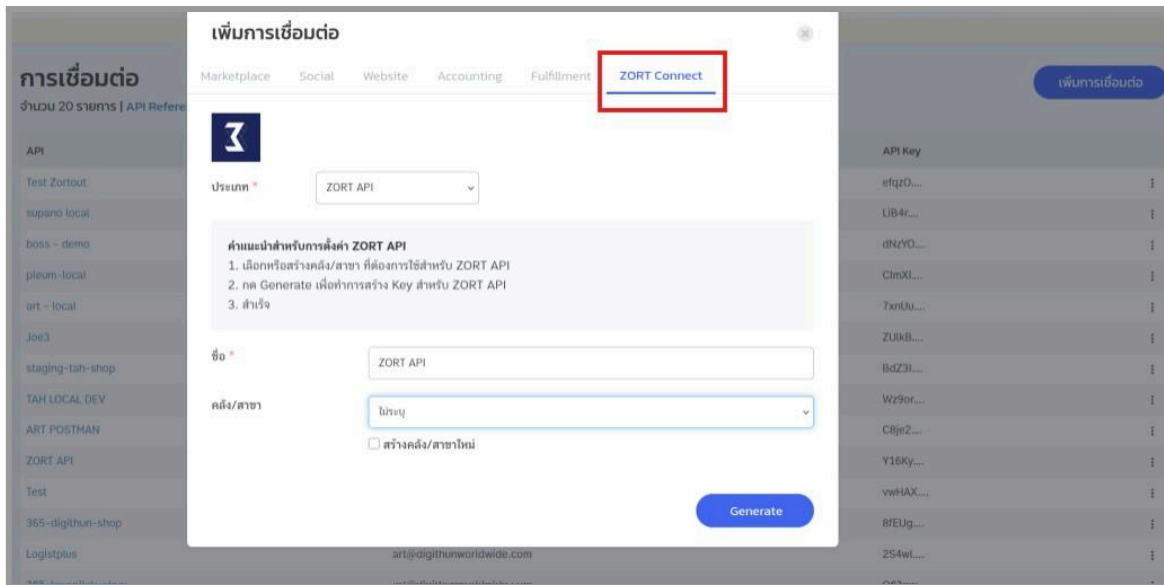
การเชื่อมต่อ
จำนวน 20 รายการ | API Refere

เพิ่มการเชื่อมต่อ

| API | | API Key |
|---|---|---|
| Test Zortout | | efqzO... |
| supano local | | LiB4r... |
| boss - demo | | dNzYO... |
| pleum-local | | ClmXI... |
| art - local | | 7xnUu... |
| Joe3 | | ZUlkB... |
| staging-tah-shop | | BdZ3I... |
| TAH LOCAL DEV | | Wz9or... |
| ART POSTMAN | | C8je2... |
| ZORT API | | Y16Ky... |
| Test | | vwHAX... |
| 365-digithun-shop | | 8fEUg... |
| Logistplus | art@digithunworldwide.com | 2S4wl... |

เพิ่มการเชื่อมต่อ

Marketplace Social Website Accounting Fulfillment ZORT Connect

ประเภท * ZORT API

คำแนะนำสำหรับการตั้งค่า ZORT API
1. เลือกหรือสร้างคลัง/สาขา ที่ต้องการใช้สำหรับ ZORT API
2. กด Generate เพื่อทำการสร้าง Key สำหรับ ZORT API
3. สำเร็จ

ชื่อ * ZORT API

คลัง/สาขา ไม่ระบุ

สร้างคลัง/สาขาใหม่

Generate